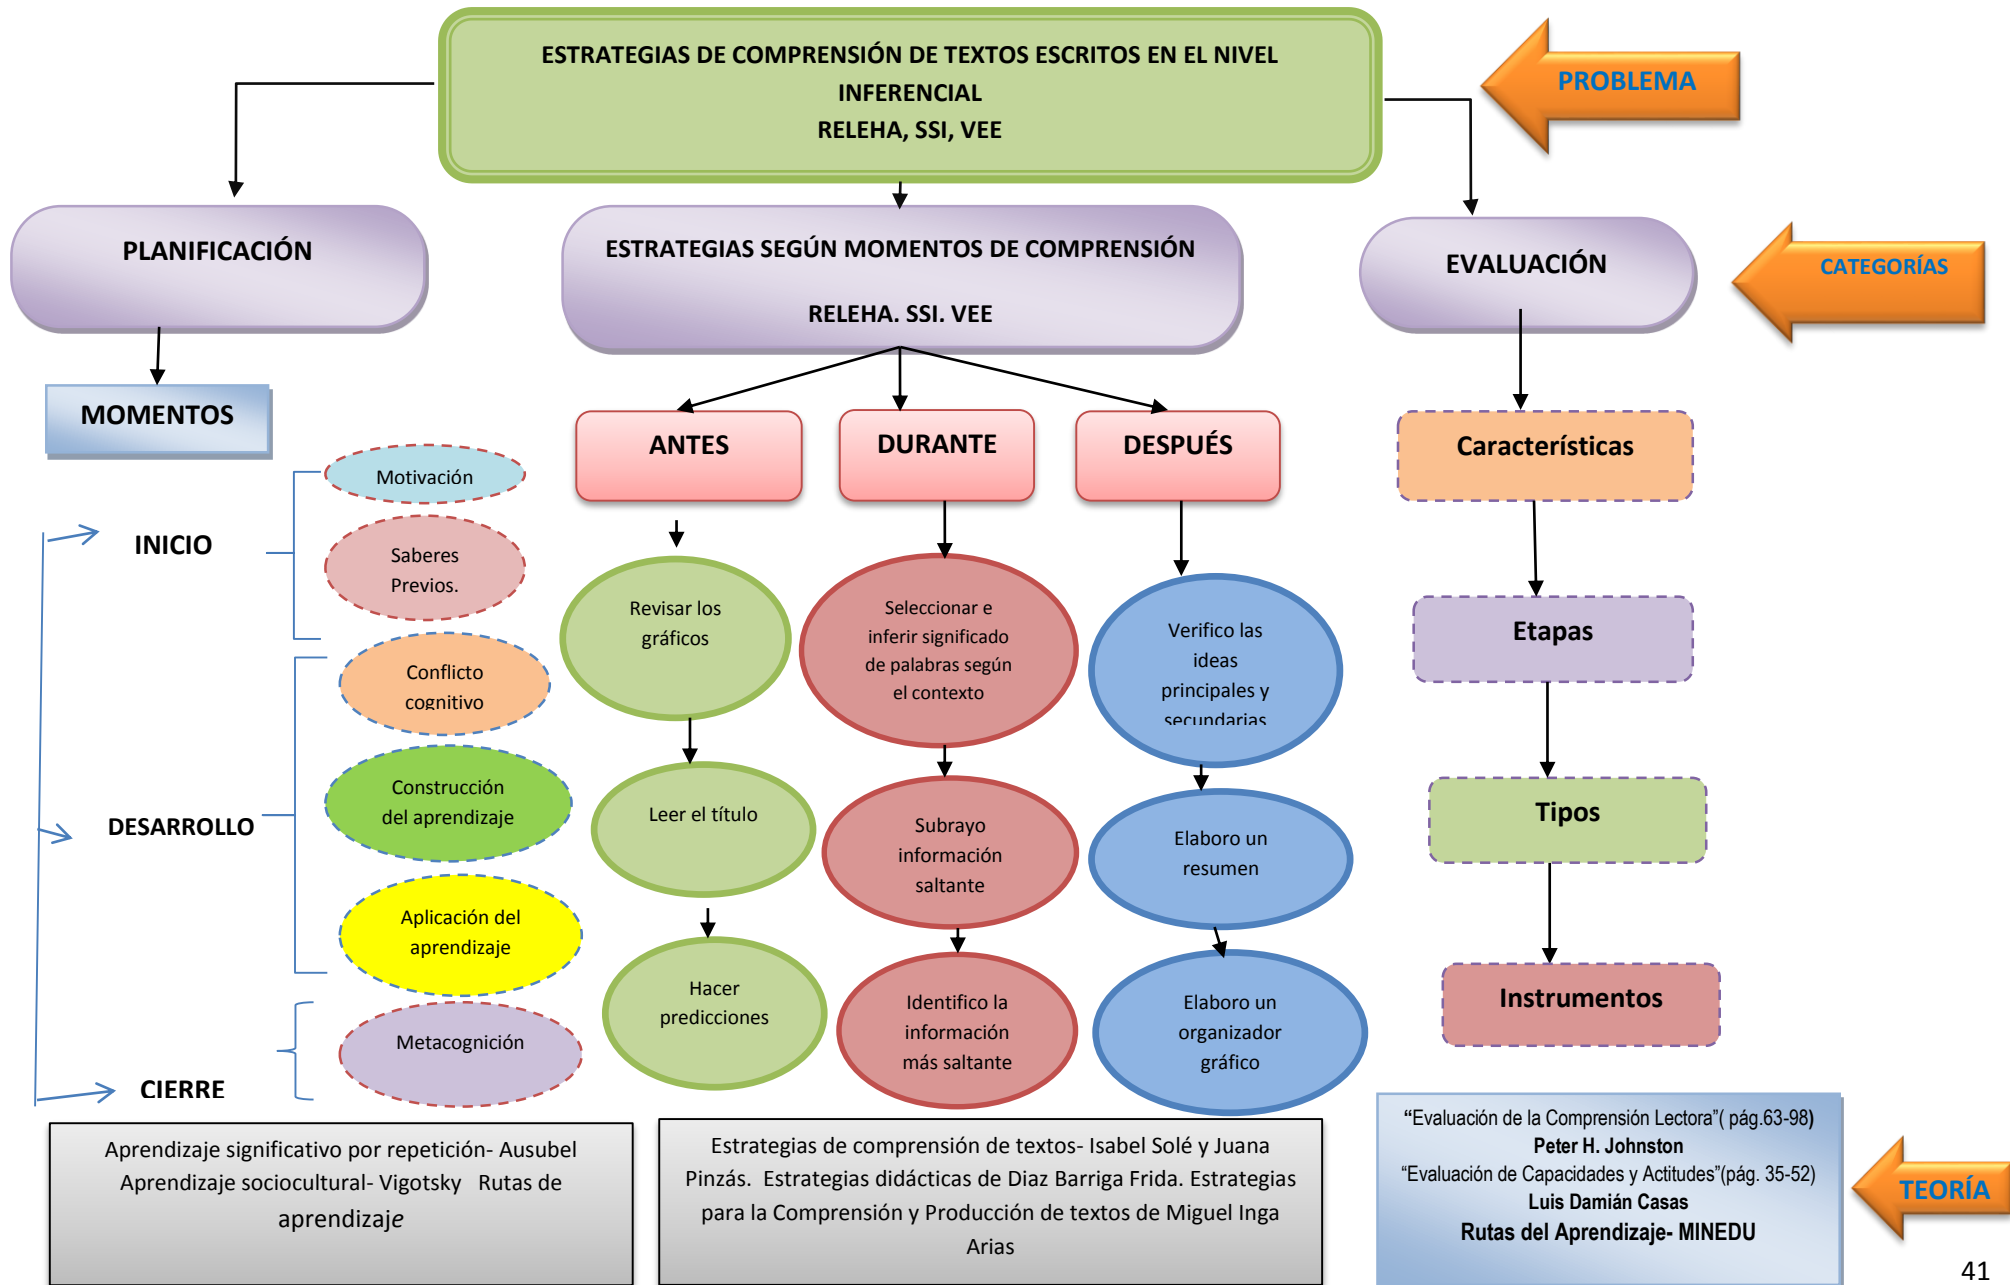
ESTRATEGIAS DE COMPRENSIÓN DE TEXTOS ESCRITOS EN EL NIVEL INFERENCIAL
RELEHA, SSI, VEE

PROBLEMA

PLANIFICACIÓN

ESTRATEGIAS SEGÚN MOMENTOS DE COMPRENSIÓN
RELEHA. SSI. VEE

EVALUACIÓN

CATEGORÍAS

MOMENTOS

ANTES

DURANTE

DESPUÉS

Características

Motivación

INICIO

Saberes Previos.

Revisar los gráficos

Seleccionar e inferir significado de palabras según el contexto

Verifico las ideas principales y secundarias

Etapas

Conflicto cognitivo

Construcción del aprendizaje

DESARROLLO

Leer el título

Subrayo información saltante

Elaboro un resumen

Tipos

Aplicación del aprendizaje

Hacer predicciones

Identifico la información más saltante

Elaboro un organizador gráfico

Instrumentos

Metacognición

CIERRE

Aprendizaje significativo por repetición- Ausubel Aprendizaje sociocultural- Vigotsky Rutas de aprendizaje

Estrategias de comprensión de textos- Isabel Solé y Juana Pinzás. Estrategias didácticas de Diaz Barriga Frida. Estrategias para la Comprensión y Producción de textos de Miguel Inga Arias

"Evaluación de la Comprensión Lectora"( pág.63-98)
Peter H. Johnston
"Evaluación de Capacidades y Actitudes"(pág. 35-52)
Luis Damián Casas
Rutas del Aprendizaje- MINEDU

TEORÍA

41